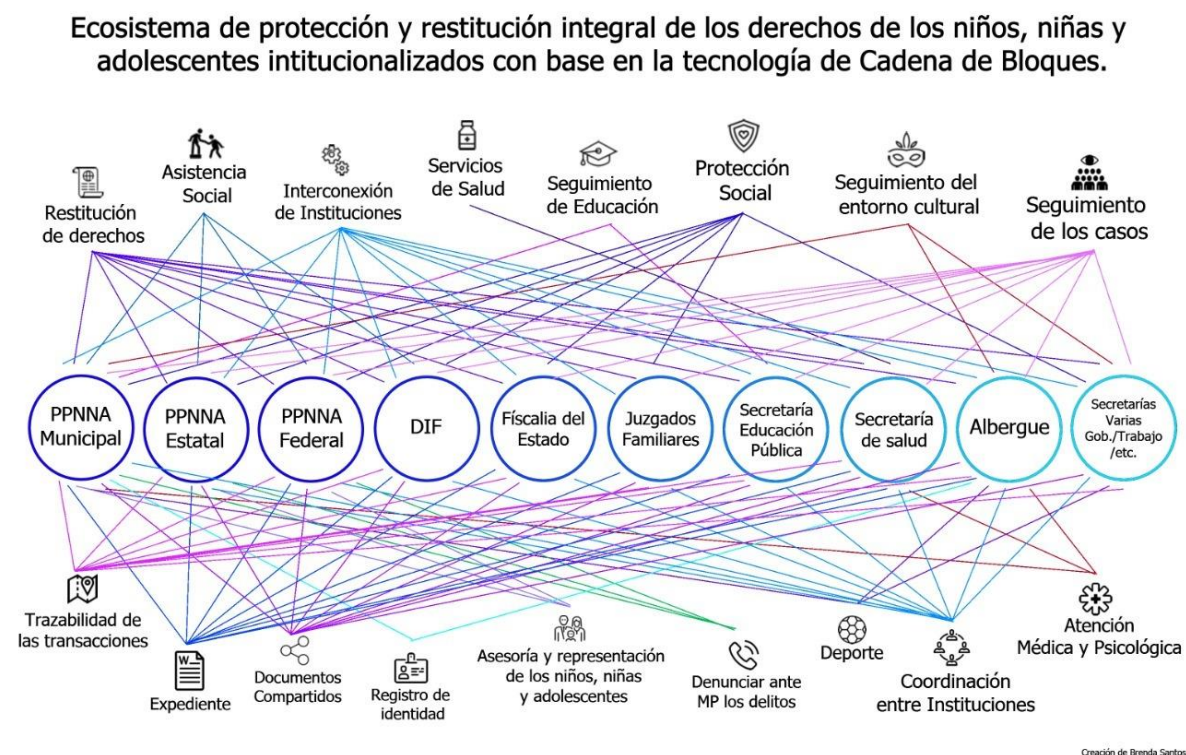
Ecosistema de protección y restitución integral de los derechos de los niños, niñas y adolescentes intitucionalizados con base en la tecnología de Cadena de Bloques.

Restitución de derechos

Asistencia Social

Interconexión de Instituciones

Servicios de Salud

Seguimiento de Educación

Protección Social

Seguimiento del entorno cultural

Seguimiento de los casos

PPNNA Municipal

PPNNA Estatal

PPNNA Federal

DIF

Físcalia del Estado

Juzgados Familiares

Secretaría Educación Pública

Secretaría de salud

Albergue

Secretarías Varias Gob./Trabajo /etc.

Trazabilidad de las transacciones

Expediente

Documentos Compartidos

Registro de identidad

Asesoría y representación de los niños, niñas y adolescentes

Denunciar ante MP los delitos

Deporte

Coordinación entre Instituciones

Atención Médica y Psicológica

Creación de Brenda Santos